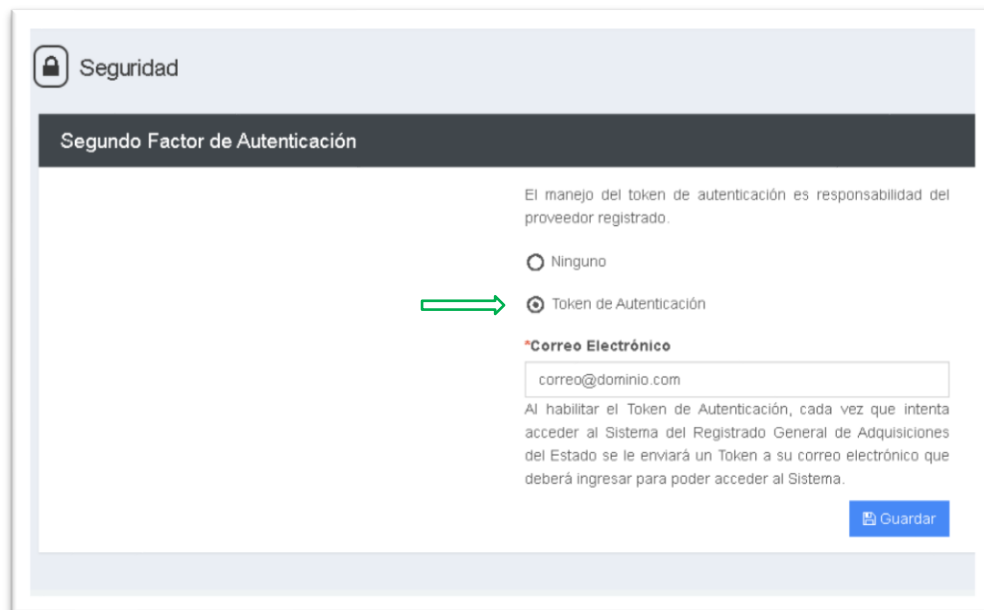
Seguridad

Segundo Factor de Autenticación

El manejo del token de autenticación es responsabilidad del proveedor registrado.

Ninguno

Token de Autenticación

*Correo Electrónico

correo@dominio.com

Al habilitar el Token de Autenticación, cada vez que intenta acceder al Sistema del Registrado General de Adquisiciones del Estado se le enviará un Token a su correo electrónico que deberá ingresar para poder acceder al Sistema.

Guardar